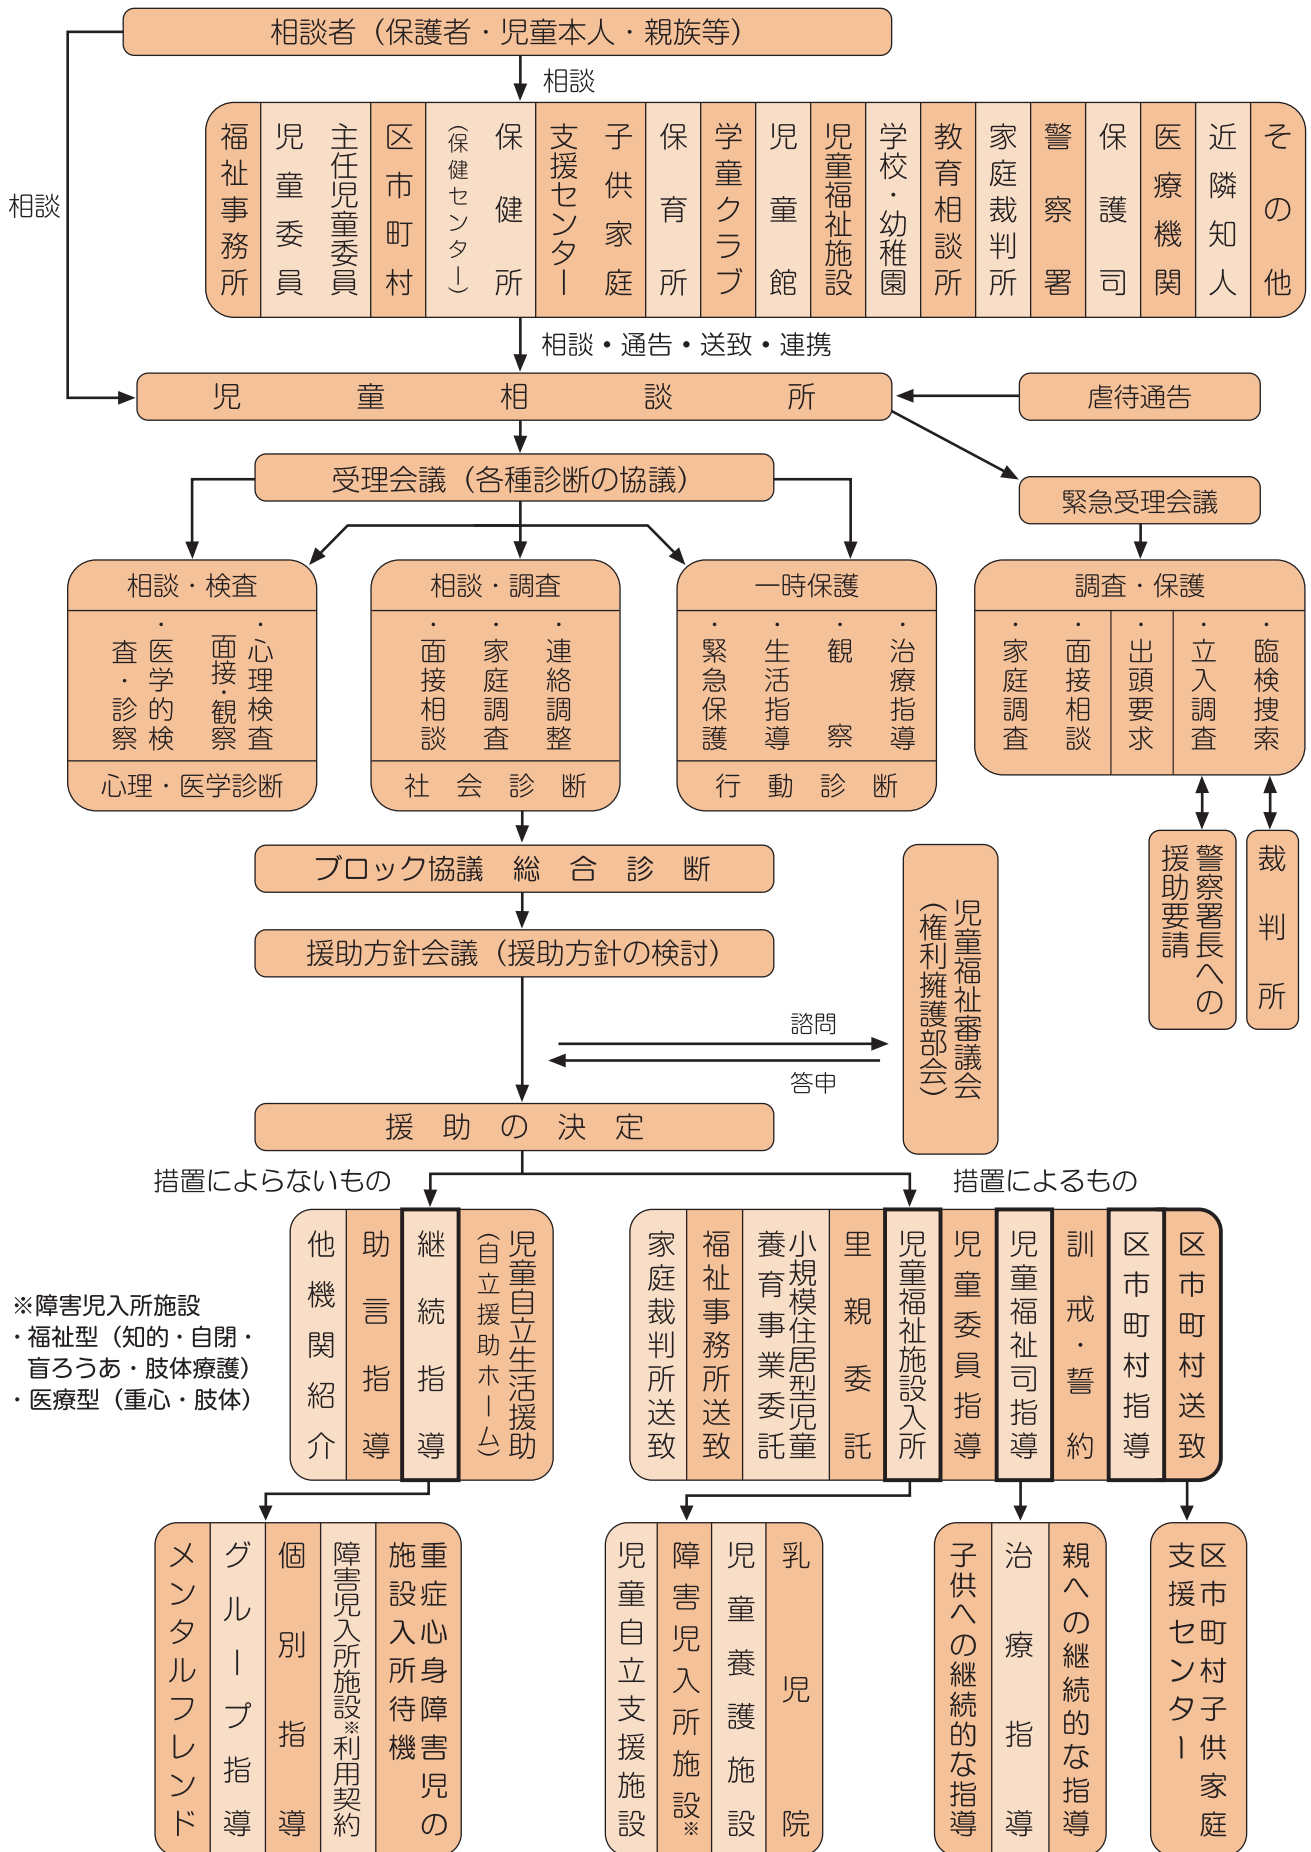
相談者（保護者・児童本人・親族等）

相談

相談

福祉事務所
児童委員
主任児童委員
区市町村
保健所（保健センター）
子供家庭支援センター
保育所
学童クラブ
児童館
児童福祉施設
学校・幼稚園
教育相談所
家庭裁判所
警察署
保護司
医療機関
近隣知人
その他

相談・通告・送致・連携

児童相談所

虐待通告

受理会議（各種診断の協議）

緊急受理会議

相談・検査
・心理検査
・面接・観察
・医学的検査・診察
心理・医学診断

相談・調査
・連絡調整
・家庭調査
・面接相談
社会診断

一時保護
・治療指導
・観察
・生活指導
・緊急保護
行動診断

調査・保護
・臨検捜索
・立入調査
・出頭要求
・面接相談
・家庭調査

警察署長への援助要請

裁判所

ブロック協議　総合診断

援助方針会議（援助方針の検討）

児童福祉審議会（権利擁護部会）

諮問

答申

援助の決定

措置によらないもの

措置によるもの

児童自立生活援助（自立援助ホーム）
継続指導
助言指導
他機関紹介

区市町村送致
区市町村指導
訓戒・誓約
児童福祉司指導
児童委員指導
児童福祉施設入所
里親委託
小規模住居型児童養育事業委託
福祉事務所送致
家庭裁判所送致

※障害児入所施設
・福祉型（知的・自閉・盲ろうあ・肢体療護）
・医療型（重心・肢体）

重症心身障害児の施設入所待機
障害児入所施設※利用契約
個別指導
グループ指導
メンタルフレンド

乳児院
児童養護施設
障害児入所施設※
児童自立支援施設

親への継続的な指導
治療指導
子供への継続的な指導

区市町村子供家庭支援センター